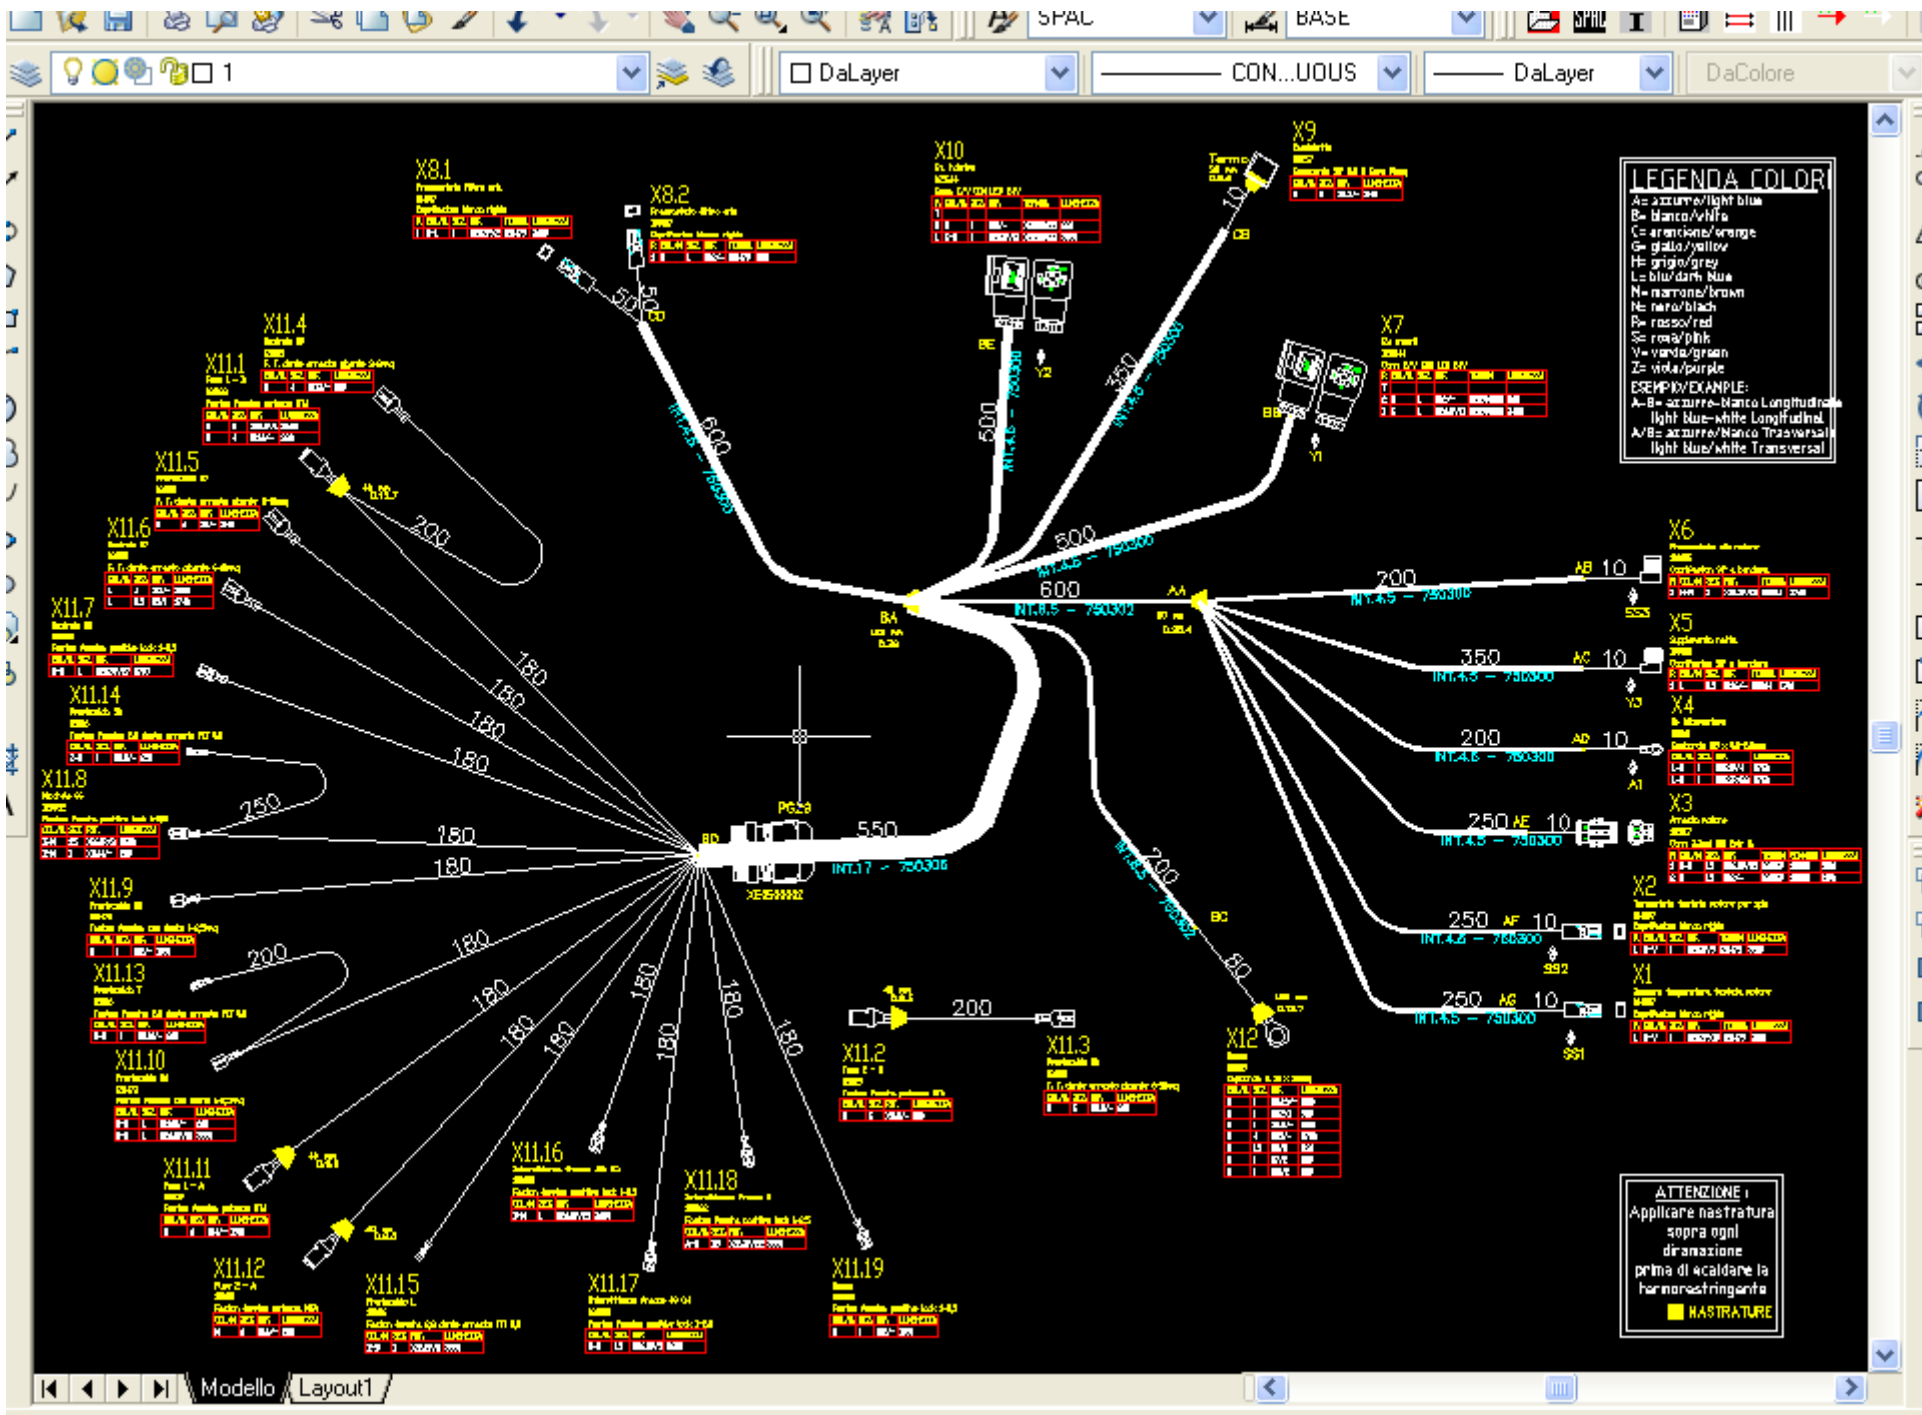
SPAC
BASE
1
DaLayer
CON...UOUS
DaLayer
DaColore

X8.1
X8.2
X10
X9
LEGENDA COLORI
A= azzurro/light blue
B= bianco/white
C= arancione/orange
G= giallo/yellow
H= grigio/grey
L= blu/dark blue
M= marrone/brown
N= nero/black
R= rosso/red
S= rosa/pink
V= verde/green
Z= viola/purple
ESEMPIO/EXAMPLE:
A-B= azzurro-bianco Longitudinale
light blue-white Longitudinal
A/B= azzurro/bianco Trasversale
light blue/white Transversal
X11.4
X11.1
X7
X11.5
X11.6
X11.7
X11.14
X11.8
X11.9
X11.13
X11.10
X11.11
X11.12
X11.15
X11.16
X11.17
X11.18
X11.19
X11.2
X11.3
X12
X6
X5
X4
X3
X2
X1
600
500
350
500
600
200
200
180
180
180
180
180
250
180
180
200
180
180
180
180
180
180
180
180
550
200
200
80
200
350
200
250
250
250
10
10
10
10
10
10
BA
AA
BD
BC
BE
BB
PG29
INT.17 - 750306
INT.8.5 - 750302
INT.4.5 - 750300
ATTENZIONE:
Applicare nastratura sopra ogni diramazione prima di scaldare la termorestringente
NASTRATURE
Modello
Layout1